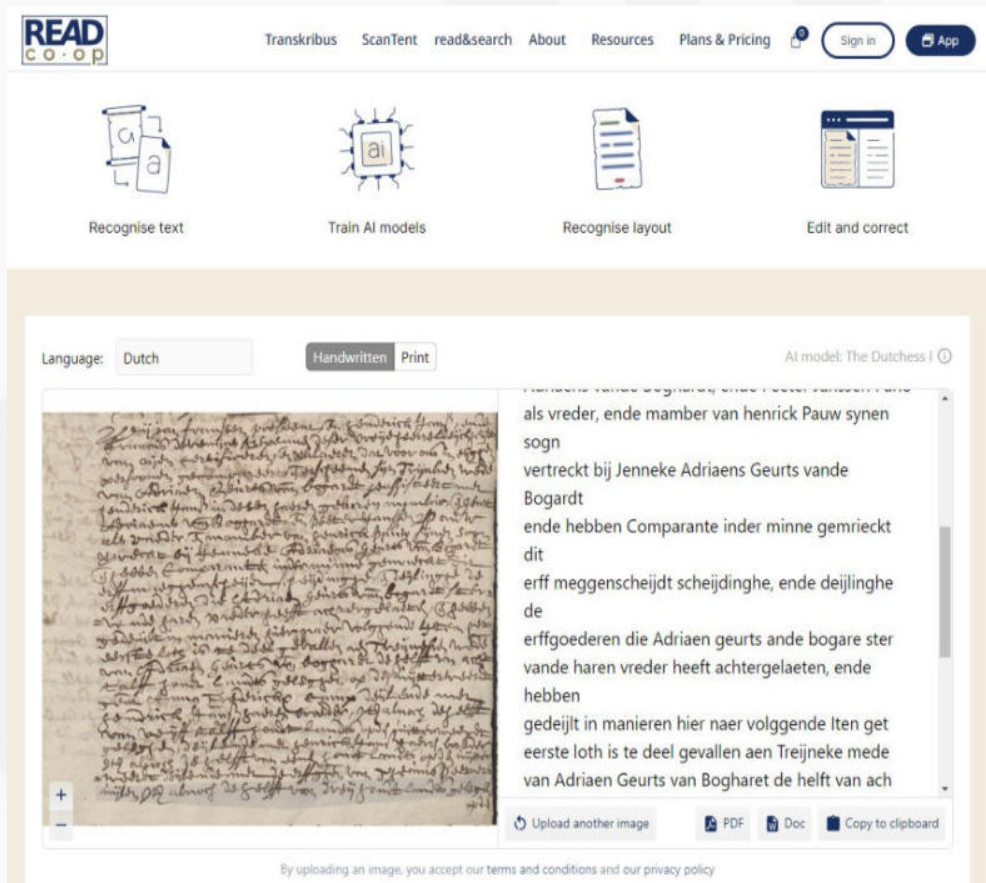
READ co·op

Transkribus ScanTent read&search About Resources Plans & Pricing 0 Sign in App

Recognise text

ai

Train AI models

Recognise layout

Edit and correct

Language: Dutch

Handwritten Print

AI model: The Dutchess I

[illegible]

als vreder, ende mamber van henrick Pauw synen sogn

vertreckt bij Jenneke Adriaens Geurts vande Bogardt

ende hebben Comparante inder minne gemrieckt dit

erff meggenscheijdt scheijdinghe, ende deijlinghe de

erffgoederen die Adriaen geurts ande bogare ster vande haren vreder heeft achtergelaeten, ende hebben

gedeijlt in manieren hier naer volggende Iten get eerste loth is te deel gevallen aen Treijneke mede van Adriaen Geurts van Bogharet de helft van ach

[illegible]

+
−

Upload another image

PDF

Doc

Copy to clipboard

By uploading an image, you accept our terms and conditions and our privacy policy